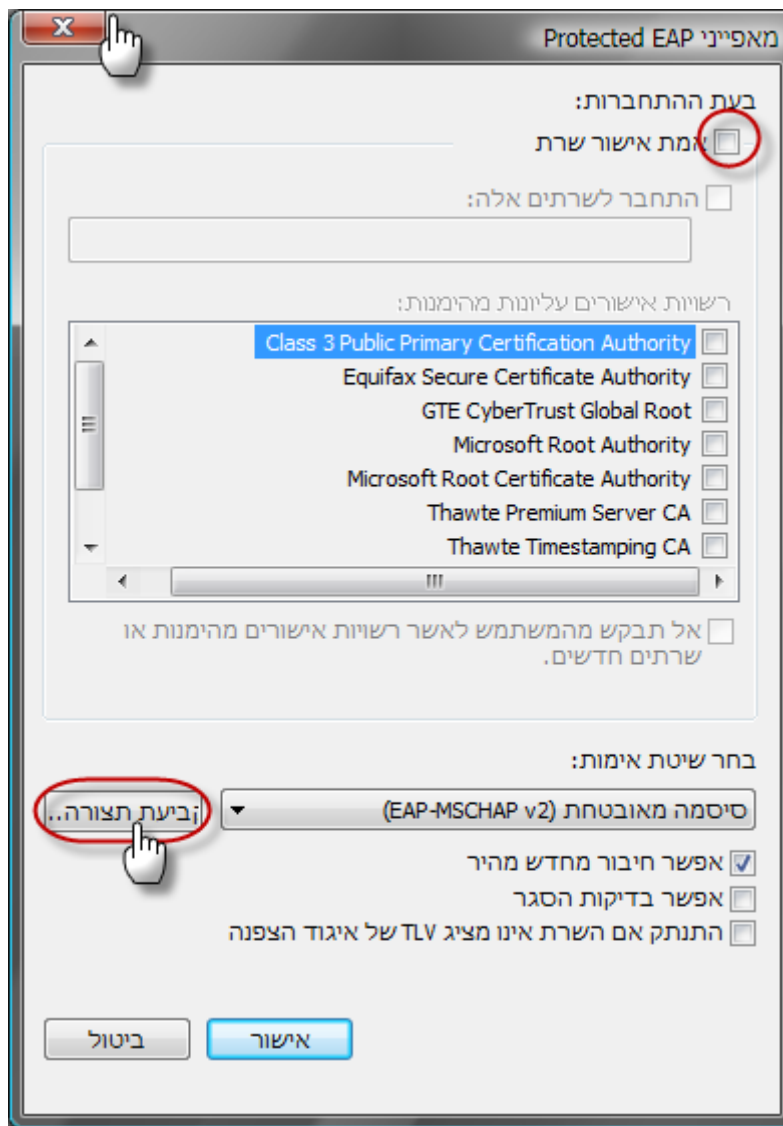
מאפייני Protected EAP

בעת ההתחברות:

אמת אישור שרת

התחבר לשרתים אלה:

רשויות אישורים עליונות מהימנות:

Class 3 Public Primary Certification Authority
Equifax Secure Certificate Authority
GTE CyberTrust Global Root
Microsoft Root Authority
Microsoft Root Certificate Authority
Thawte Premium Server CA
Thawte Timestamping CA

אל תבקש מהמשתמש לאשר רשויות אישורים מהימנות או שרתים חדשים.

בחר שיטת אימות:

סיסמה מאובטחת (EAP-MSCHAP v2)

קביעת תצורה...

אפשר חיבור מחדש מהיר

אפשר בדיקות הסגר

התנתק אם השרת אינו מציג TLV של איגוד הצפנה

אישור

ביטול